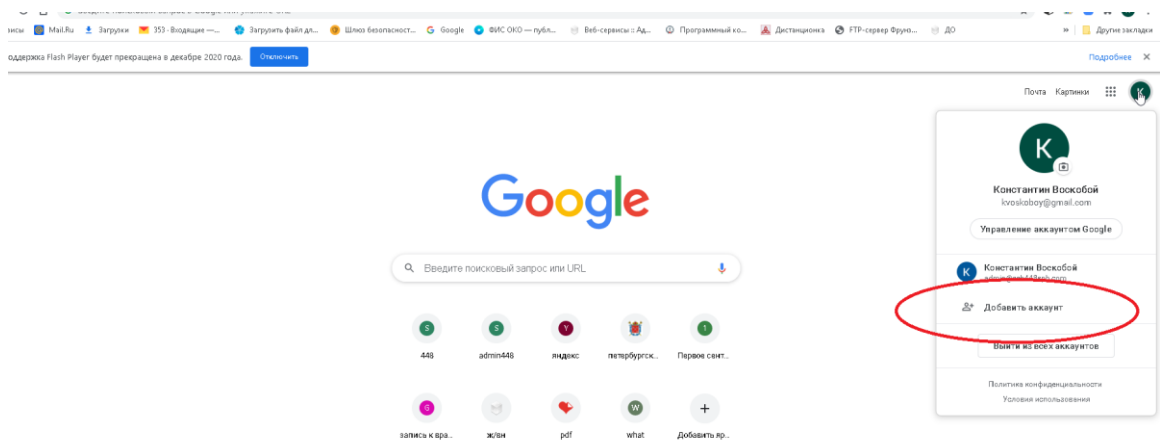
висы Mail.Ru Загрузки 353 - Входящие —... Загрузить файл дл... Шлюз безопасност... Google ФИС ОКО — публ... Веб-сервисы :: Ад... Программный ко... Дистанционка FTP-сервер Фруно... ДО » Другие закладки

оддержка Flash Player будет прекращена в декабре 2020 года. Отключить Подробнее ×

Почта Картинки K

Google

Введите поисковый запрос или URL

S 448
S admin448
Y яндекс
петербургск...
1 Первое сент...
G запись к вра...
ж/вн
pdf
W what
+ Добавить яр...

K
Константин Воскобой
kvoskoboy@gmail.com
Управление аккаунтом Google

K Константин Воскобой
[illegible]

Добавить аккаунт

Выйти из всех аккаунтов

Политика конфиденциальности
Условия использования